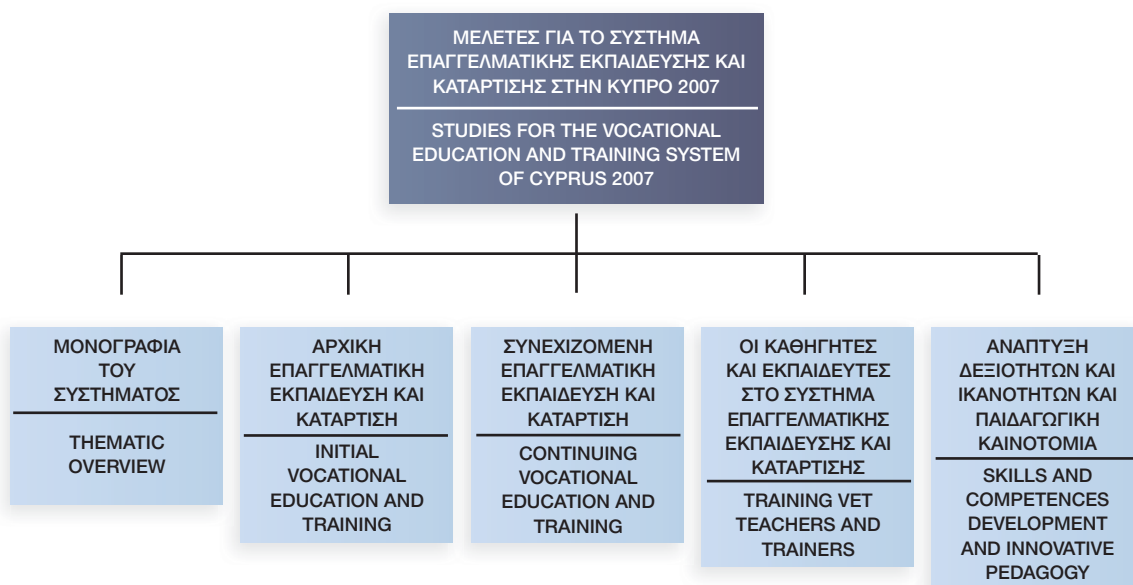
ΜΕΛΕΤΕΣ ΓΙΑ ΤΟ ΣΥΣΤΗΜΑ ΕΠΑΓΓΕΛΜΑΤΙΚΗΣ ΕΚΠΑΙΔΕΥΣΗΣ ΚΑΙ ΚΑΤΑΡΤΙΣΗΣ ΣΤΗΝ ΚΥΠΡΟ 2007

STUDIES FOR THE VOCATIONAL EDUCATION AND TRAINING SYSTEM OF CYPRUS 2007

ΜΟΝΟΓΡΑΦΙΑ ΤΟΥ ΣΥΣΤΗΜΑΤΟΣ

THEMATIC OVERVIEW

ΑΡΧΙΚΗ ΕΠΑΓΓΕΛΜΑΤΙΚΗ ΕΚΠΑΙΔΕΥΣΗ ΚΑΙ ΚΑΤΑΡΤΙΣΗ

INITIAL VOCATIONAL EDUCATION AND TRAINING

ΣΥΝΕΧΙΖΟΜΕΝΗ ΕΠΑΓΓΕΛΜΑΤΙΚΗ ΕΚΠΑΙΔΕΥΣΗ ΚΑΙ ΚΑΤΑΡΤΙΣΗ

CONTINUING VOCATIONAL EDUCATION AND TRAINING

ΟΙ ΚΑΘΗΓΗΤΕΣ ΚΑΙ ΕΚΠΑΙΔΕΥΤΕΣ ΣΤΟ ΣΥΣΤΗΜΑ ΕΠΑΓΓΕΛΜΑΤΙΚΗΣ ΕΚΠΑΙΔΕΥΣΗΣ ΚΑΙ ΚΑΤΑΡΤΙΣΗΣ

TRAINING VET TEACHERS AND TRAINERS

ΑΝΑΠΤΥΞΗ ΔΕΞΙΟΤΗΤΩΝ ΚΑΙ ΙΚΑΝΟΤΗΤΩΝ ΚΑΙ ΠΑΙΔΑΓΩΓΙΚΗ ΚΑΙΝΟΤΟΜΙΑ

SKILLS AND COMPETENCES DEVELOPMENT AND INNOVATIVE PEDAGOGY